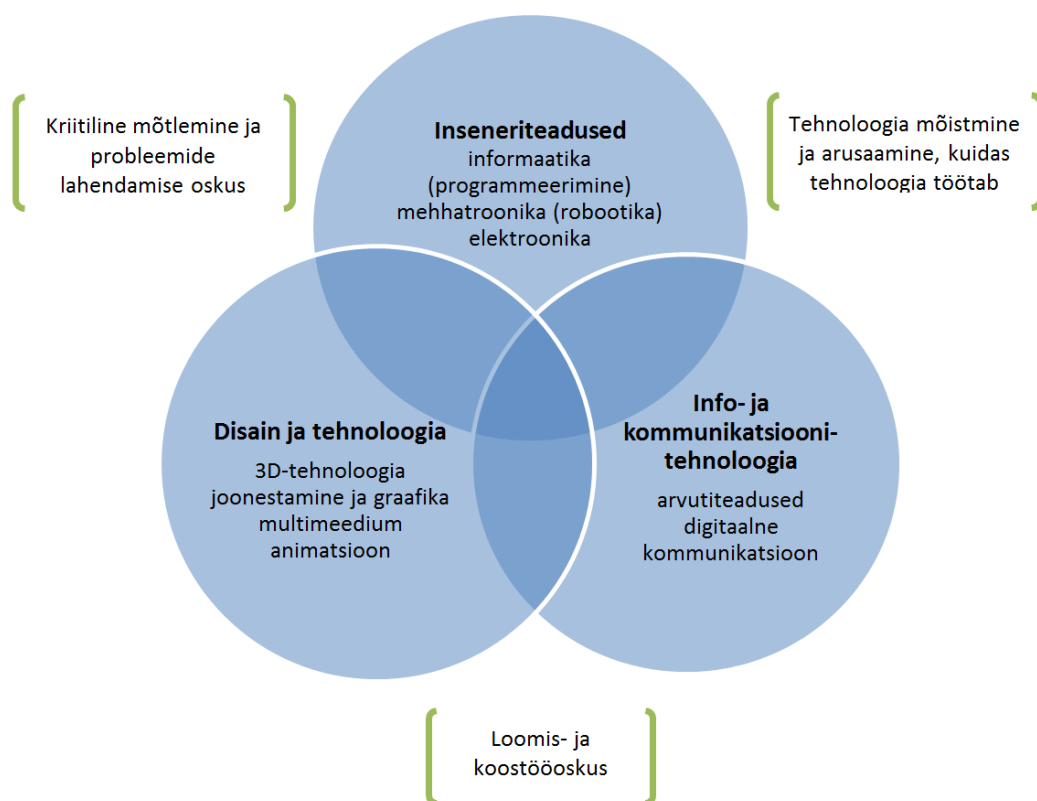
Kriitiline mõtlemine ja probleemide lahendamise oskus

Inseneriteadused
informaatika (programmeerimine)
mehhatroonika (robootika)
elektroonika

Tehnoloogia mõistmine ja arusaamine, kuidas tehnoloogia töötab

Disain ja tehnoloogia
3D-tehnoloogia
joonestamine ja graafika
multimeedium
animatsioon

Info- ja kommunikatsiooni-tehnoloogia
arvutiteadused
digitaalne kommunikatsioon

Loomis- ja koostööoskus